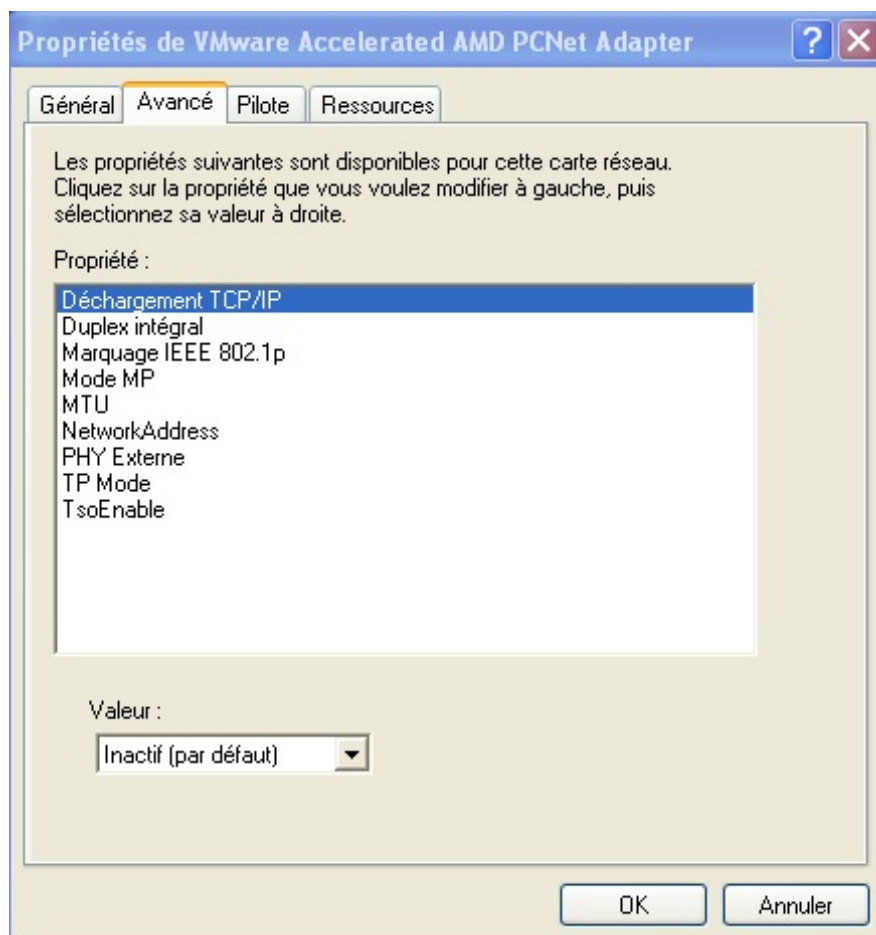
Propriétés de VMware Accelerated AMD PCNet Adapter

?

Général | Avancé | Pilote | Ressources

Les propriétés suivantes sont disponibles pour cette carte réseau. Cliquez sur la propriété que vous voulez modifier à gauche, puis sélectionnez sa valeur à droite.

Propriété :

Déchargement TCP/IP
Duplex intégral
Marquage IEEE 802.1p
Mode MP
MTU
NetworkAddress
PHY Externe
TP Mode
TsoEnable

Valeur :

Inactif (par défaut)

OK | Annuler